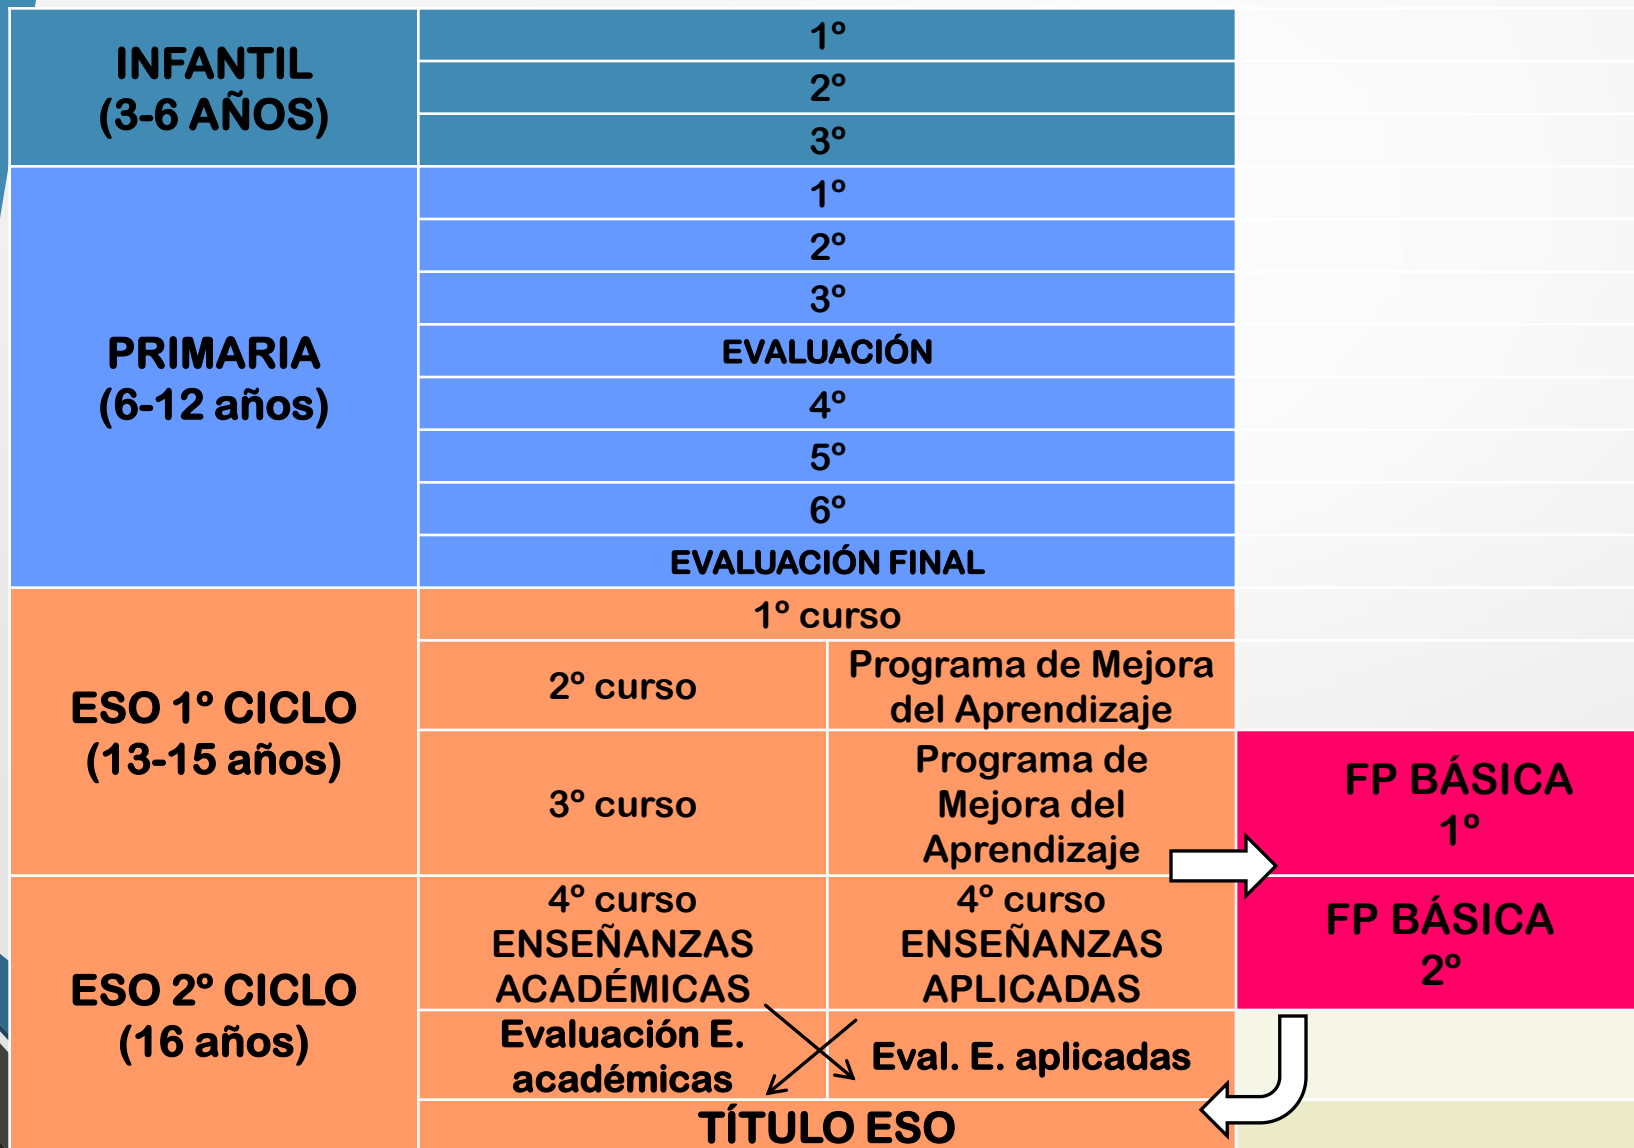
| | | | |
|---|---|---|---|
| INFANTIL (3-6 AÑOS) | 1º | | |
| | 2º | | |
| | 3º | | |
| PRIMARIA (6-12 años) | 1º | | |
| | 2º | | |
| | 3º | | |
| | EVALUACIÓN | | |
| | 4º | | |
| | 5º | | |
| | 6º | | |
| | EVALUACIÓN FINAL | | |
| ESO 1º CICLO (13-15 años) | 1º curso | | |
| | 2º curso | Programa de Mejora del Aprendizaje | |
| | 3º curso | Programa de Mejora del Aprendizaje | FP BÁSICA 1º |
| ESO 2º CICLO (16 años) | 4º curso ENSEÑANZAS ACADÉMICAS | 4º curso ENSEÑANZAS APLICADAS | FP BÁSICA 2º |
| | Evaluación E. académicas | Eval. E. aplicadas | |
| | TÍTULO ESO | | |